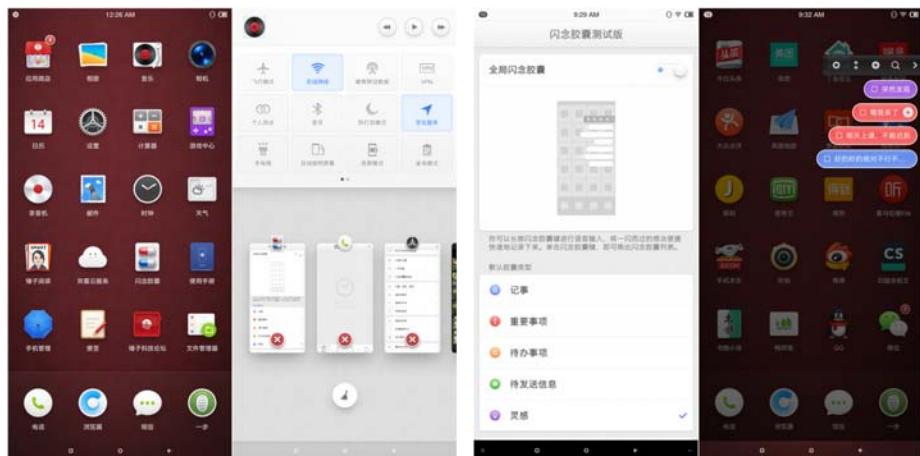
12:26 AM

应用商店 相册 音乐 相机
日历 设置 计算器 游戏中心
录音机 邮件 时钟 天气
锤子阅读 坚果云服务 闪念胶囊 使用手册
手机管理 便签 锤子科技论坛 文件管理器
电话 浏览器 短信 一步

飞行模式 无线网络 蜂窝移动数据 VPN
个人热点 蓝牙 勿扰模式 自动旋转
手电筒 自动锁屏 截屏 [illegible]

9:29 AM
闪念胶囊测试版
全局闪念胶囊
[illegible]
默认胶囊类型
记事
重要事项
待办事项
待发送信息
灵感

9:32 AM
明天上课，不能迟到
别忘了
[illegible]
QQ
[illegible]
电话 浏览器 短信 一步